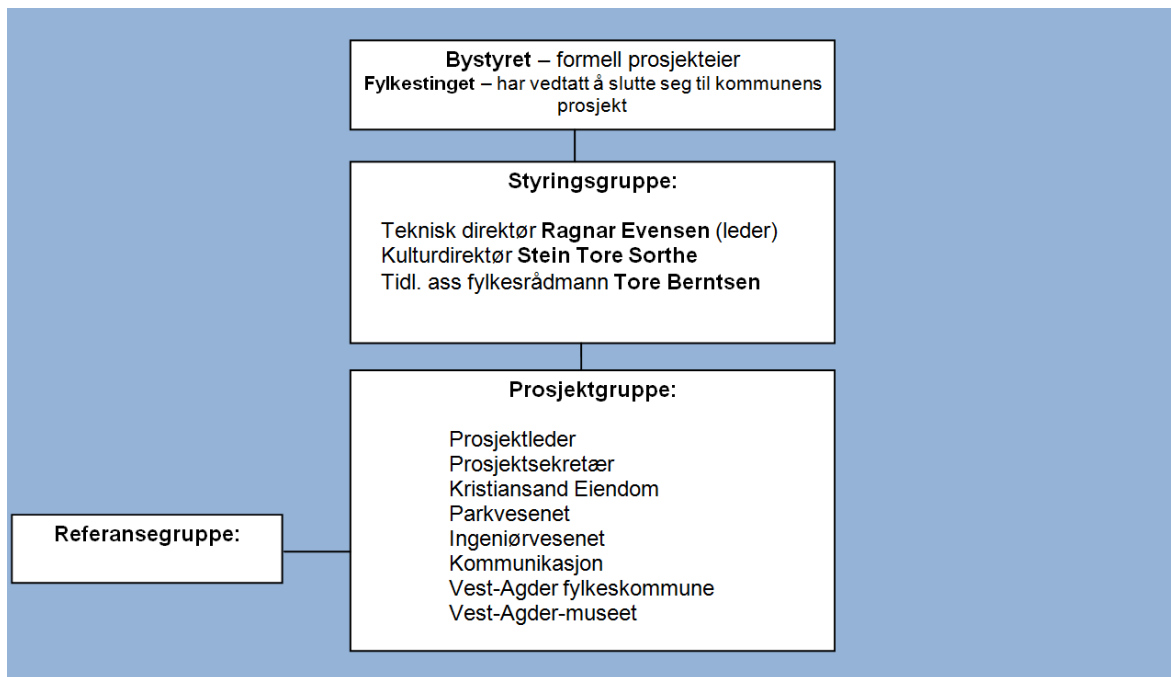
Bystyret – formell prosjekteier
Fylkestinget – har vedtatt å slutte seg til kommunens prosjekt

Styringsgruppe:

Teknisk direktør Ragnar Evensen (leder)
Kulturdirektør Stein Tore Sorthe
Tidl. ass fylkesrådmann Tore Berntsen

Prosjektgruppe:

Prosjektleder
Prosjektsekretær
Kristiansand Eiendom
Parkvesenet
Ingeniørvesenet
Kommunikasjon
Vest-Agder fylkeskommune
Vest-Agder-museet

Referansegruppe: